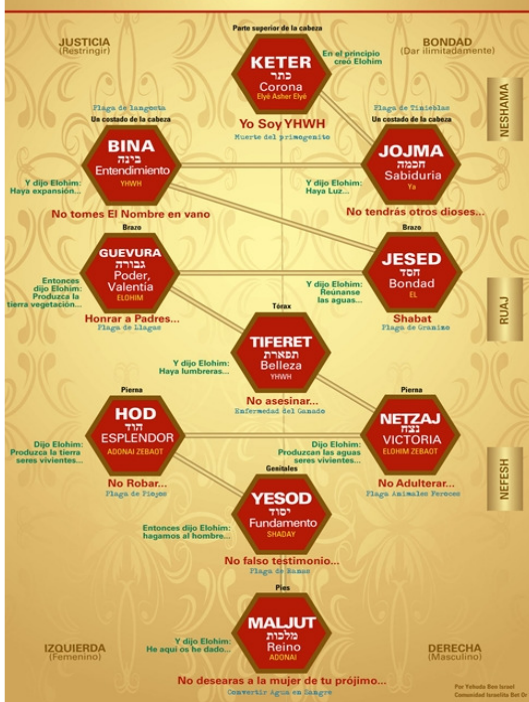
Parte superior de la cabeza

JUSTICIA
(Restringir)

BONDAD
(Dar ilimitadamente)

KETER
כתר
Corona
Ehyé Asher Ehyé

En el principio creó Elohim

NESHAMA

Plaga de langosta

Plaga de Tinieblas

Un costado de la cabeza

Yo Soy YHWH

Un costado de la cabeza

Muerte del primogenito

BINA
בינה
Entendimiento
YHWH

JOJMA
חכמה
Sabiduria
Ya

Y dijo Elohim: Haya expansión...

Y dijo Elohim: Haya Luz...

No tomes El Nombre en vano

No tendrás otros dioses...

Brazo

Brazo

GUEVURA
גבורה
Poder, Valentía
ELOHIM

JESED
חסד
Bondad
EL

Entonces dijo Elohim: Produzca la tierra vegetación...

Y dijo Elohim: Reúnanse las aguas...

RUAJ

Tórax

Honrar a Padres...

Shabat

Plaga de Llagas

Plaga de Granizo

TIFERET
תפארת
Belleza
YHWH

Y dijo Elohim: Haya lumbreras...

No asesinar...

Enfermedad del Ganado

Pierna

Pierna

HOD
הוד
ESPLENDOR
ADONAI ZEBAOT

NETZAJ
נצח
VICTORIA
ELOHIM ZEBAOT

Dijo Elohim: Produzca la tierra seres vivientes...

Dijo Elohim: Produzcan las aguas seres vivientes...

NEFESH

Genitales

No Robar...

No Adulterar...

Plaga de Piojos

Plaga Animales Feroces

YESOD
יסוד
Fundamento
SHADAY

Entonces dijo Elohim: hagamos al hombre...

No falso testimonio...

Plaga de Ranas

Pies

MALJUT
מלכות
Reino
ADONAI

IZQUIERDA
(Femenino)

Y dijo Elohim: He aquí os he dado...

DERECHA
(Masculino)

No desearas a la mujer de tu prójimo...

Convertir Agua en Sangre

Por Yehuda Ben Israel
Comunidad Israelita Bet Or